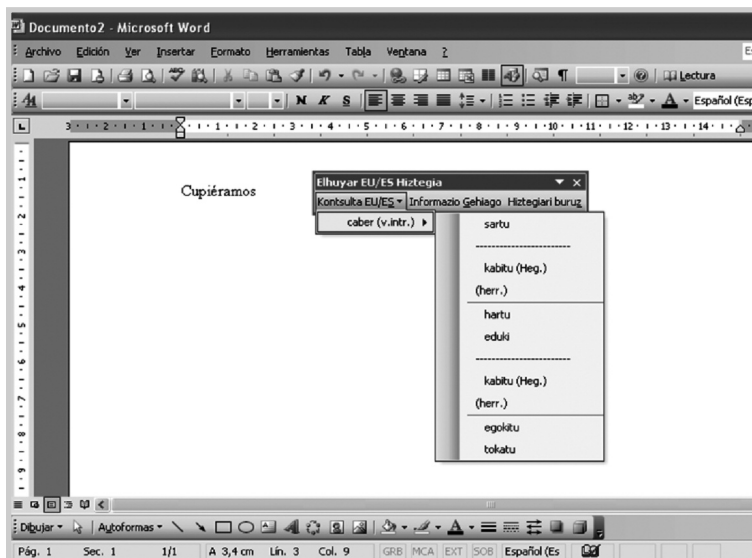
Documento2 - Microsoft Word

Archivo Edición Ver Insertar Formato Herramientas Tabla Ventana ?

Lectura

N K S

Español (Esp

Cupiéramos

Elhuyar EU/ES Hiztegia

Kontsulta EU/ES Informazio Gehiago Hiztegiari buruz

caber (v.intr.)

sartu

------------------------

kabitu (Heg.)

(herr.)

hartu

eduki

------------------------

kabitu (Heg.)

(herr.)

egokitu

tokatu

Dibujar Autoformas

Pág. 1 Sec. 1 1/1 A 3,4 cm Lín. 3 Col. 9 GRB MCA EXT SOB Español (Es